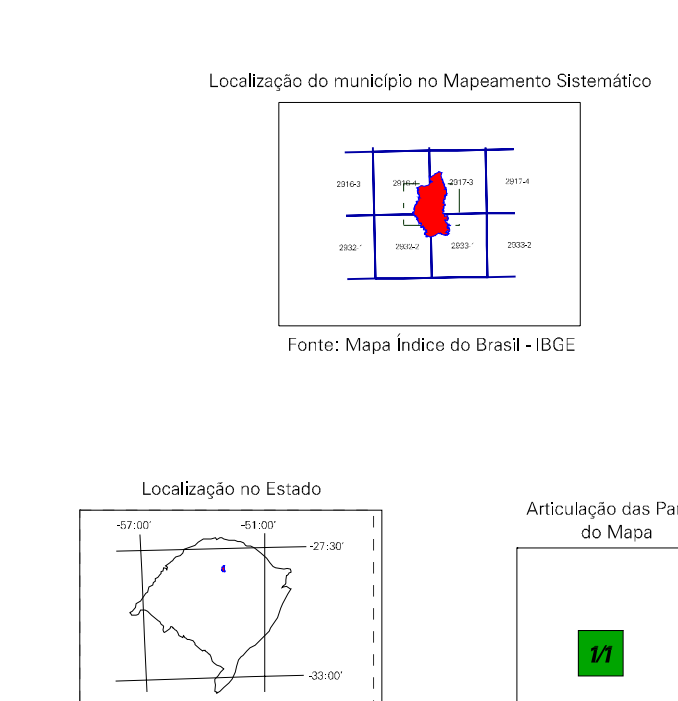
Localização do município no Mapeamento Sistemático

2916-3
2916-4
2917-3
2917-4
2932-1
2932-2
2933-1
2933-2

Fonte: Mapa Índice do Brasil - IBGE

Localização no Estado

-57:00'
-51:00'
-27:30'
-33:00'

Articulação das Par
do Mapa

1/1